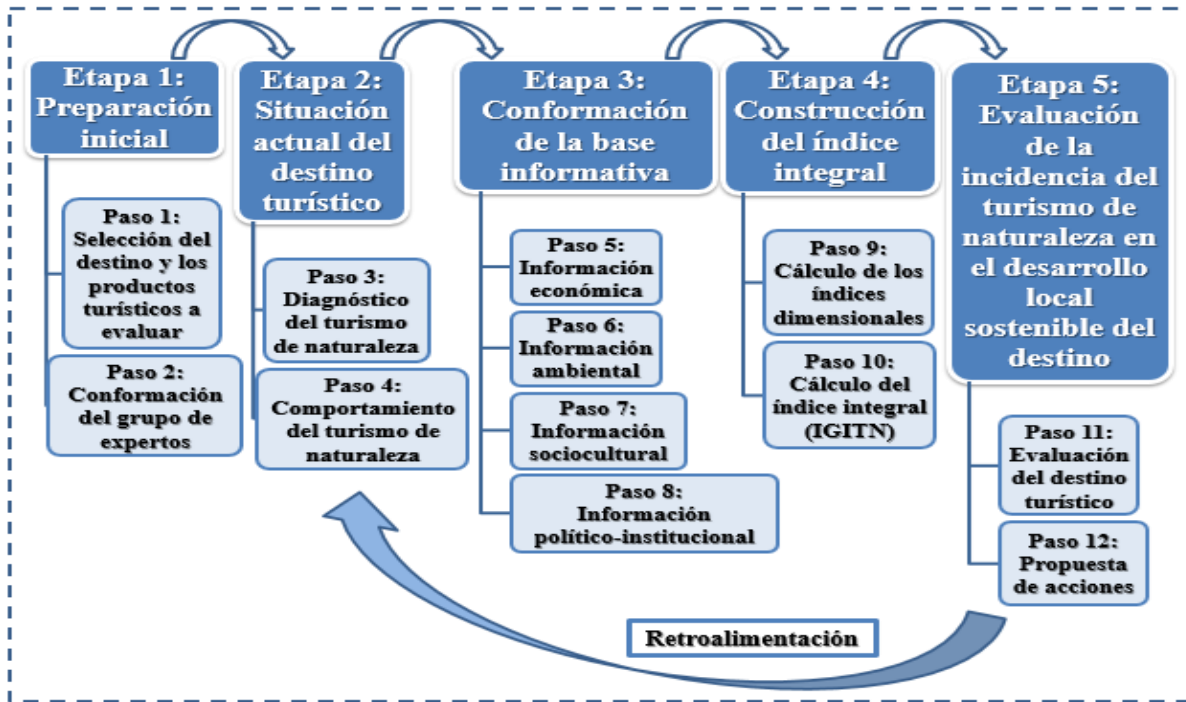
Etapa 1: Preparación inicial

Paso 1: Selección del destino y los productos turísticos a evaluar

Paso 2: Conformación del grupo de expertos

Etapa 2: Situación actual del destino turístico

Paso 3: Diagnóstico del turismo de naturaleza

Paso 4: Comportamiento del turismo de naturaleza

Etapa 3: Conformación de la base informativa

Paso 5: Información económica

Paso 6: Información ambiental

Paso 7: Información sociocultural

Paso 8: Información político-institucional

Etapa 4: Construcción del índice integral

Paso 9: Cálculo de los índices dimensionales

Paso 10: Cálculo del índice integral (IGITN)

Etapa 5: Evaluación de la incidencia del turismo de naturaleza en el desarrollo local sostenible del destino

Paso 11: Evaluación del destino turístico

Paso 12: Propuesta de acciones

Retroalimentación